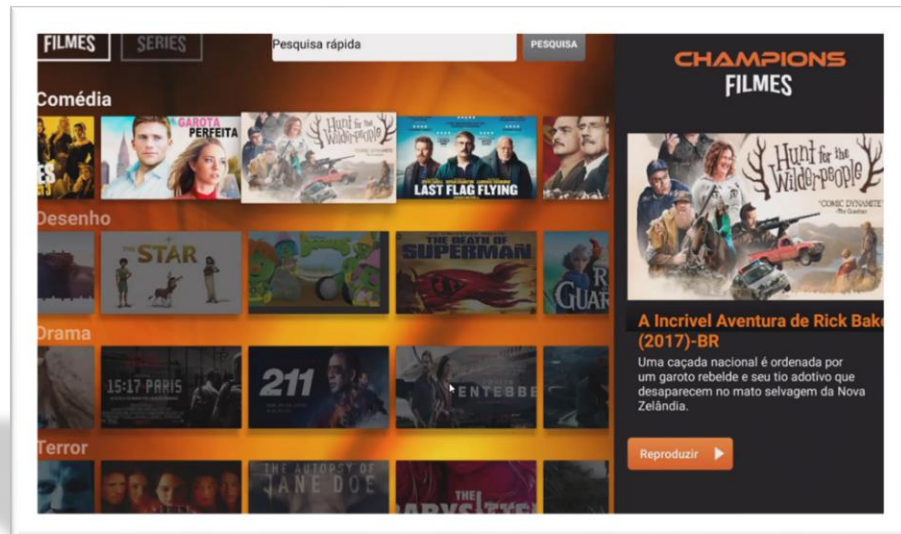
FILMES SERIES

Pesquisa rápida

PESQUISA

Comédia

GAROTA PERFEITA

Hunt for the Wilderpeople

LAST FLAG FLYING

Desenho

THE STAR

THE DEATH OF SUPERMAN

Drama

15:17 PARIS

211

ENTEBBE

Terror

THE AUTOPSY OF JANE DOE

CHAMPIONS FILMES

Hunt for the Wilderpeople

"COMIC DYNAMITE" The Guardian

A Incrível Aventura de Rick Bake (2017)-BR

Uma caçada nacional é ordenada por um garoto rebelde e seu tio adotivo que desaparecem no mato selvagem da Nova Zelândia.

Reproduzir